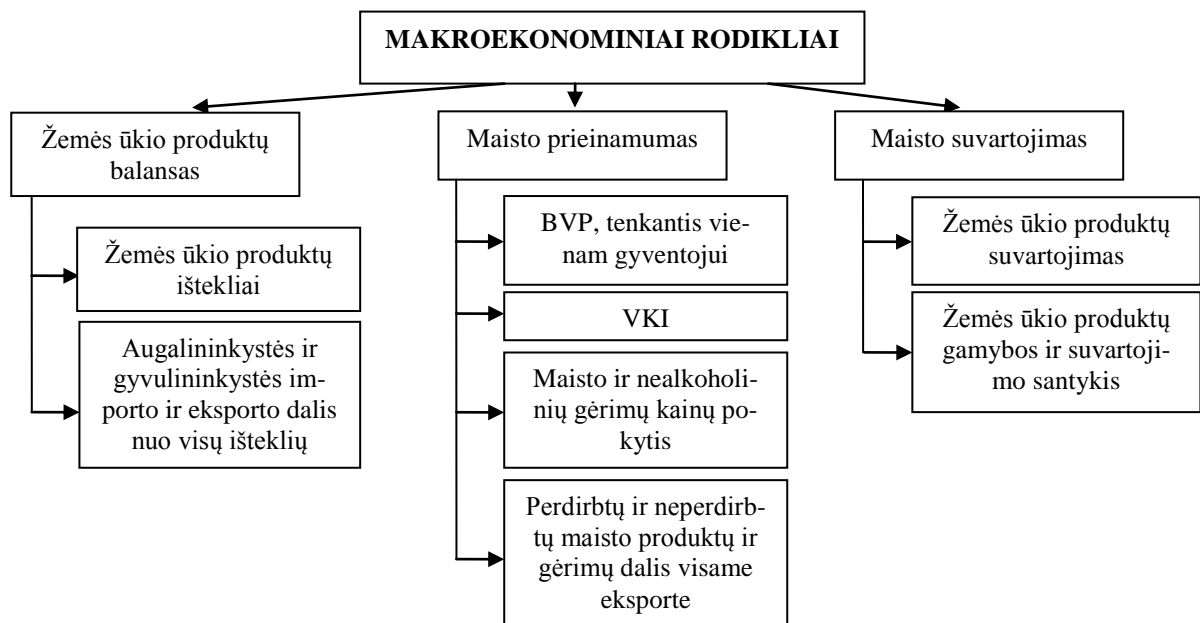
MAKROEKONOMINIAI RODIKLIAI

Žemės ūkio produktų balansas

Žemės ūkio produktų ištekliai

Augalininkystės ir gyvulininkystės importo ir eksporto dalis nuo visų išteklių

Maisto prieinamumas

BVP, tenkantis vienam gyventojui

VKI

Maisto ir nealkoholinių gėrimų kainų pokytis

Perdirbtų ir neperdirbtų maisto produktų ir gėrimų dalis visame eksporte

Maisto suvartojimas

Žemės ūkio produktų suvartojimas

Žemės ūkio produktų gamybos ir suvartojimo santykis